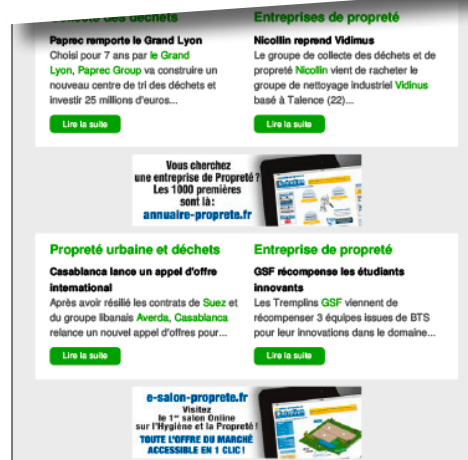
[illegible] des déchets

Paprec remporte le Grand Lyon

Choisi pour 7 ans par le Grand Lyon, Paprec Group va construire un nouveau centre de tri des déchets et investir 25 millions d'euros...

Lire la suite

Entreprises de propreté

Nicollin reprend Vidimus

Le groupe de collecte des déchets et de propreté Nicollin vient de racheter le groupe de nettoyage industriel Vidimus basé à Talence (22)...

Lire la suite

Vous cherchez une entreprise de Propreté ? Les 1000 premières sont là: annuaire-proprete.fr

Propreté urbaine et déchets

Casablanca lance un appel d'offre international

Après avoir résilié les contrats de Suez et du groupe libanais Averda, Casablanca relance un nouvel appel d'offres pour...

Lire la suite

Entreprise de propreté

GSF récompense les étudiants innovants

Les Tremplins GSF viennent de récompenser 3 équipes issues de BTS pour leur innovations dans le domaine...

Lire la suite

e-salon-proprete.fr

Visitez le 1er salon Online sur l'Hygiène et la Propreté !

TOUTE L'OFFRE DU MARCHÉ ACCESSIBLE EN 1 CLIC !